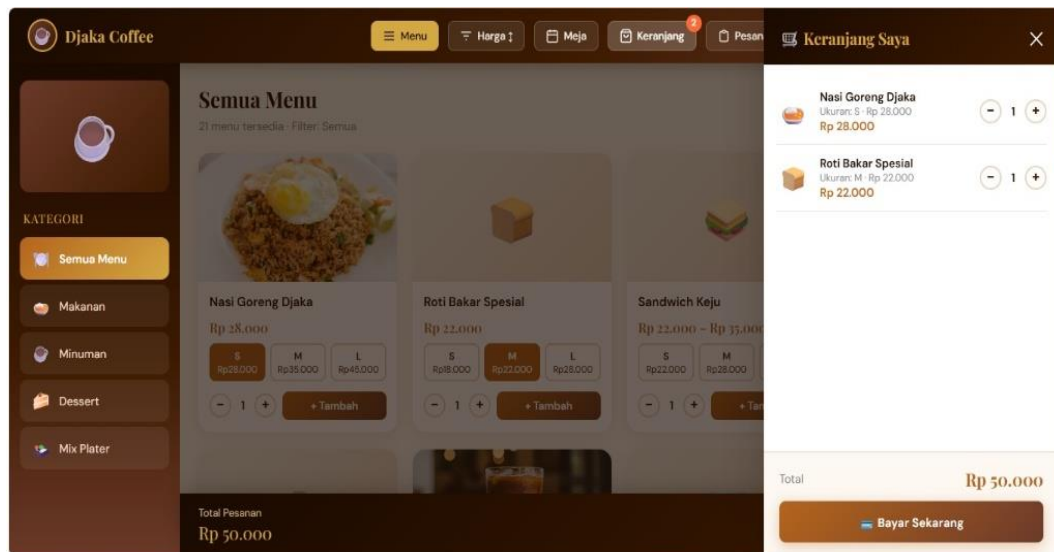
Djaka Coffee

Menu
Harga
Meja
Keranjang 2
Pesan

KATEGORI
Semua Menu
Makanan
Minuman
Dessert
Mix Plater

Semua Menu
21 menu tersedia · Filter: Semua

Nasi Goreng Djaka
Rp 28.000
S Rp28.000
M Rp35.000
L Rp45.000
- 1 +
+ Tambah

Roti Bakar Spesial
Rp 22.000
S Rp18.000
M Rp22.000
L Rp28.000
- 1 +
+ Tambah

Sandwich Keju
Rp 22.000 - Rp 35.00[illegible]
S Rp22.000
M Rp28.000
- 1 +
+ Ta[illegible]

Total Pesanan
Rp 50.000

Keranjang Saya
×

Nasi Goreng Djaka
Ukuran: S · Rp 28.000
Rp 28.000
- 1 +

Roti Bakar Spesial
Ukuran: M · Rp 22.000
Rp 22.000
- 1 +

Total
Rp 50.000

Bayar Sekarang